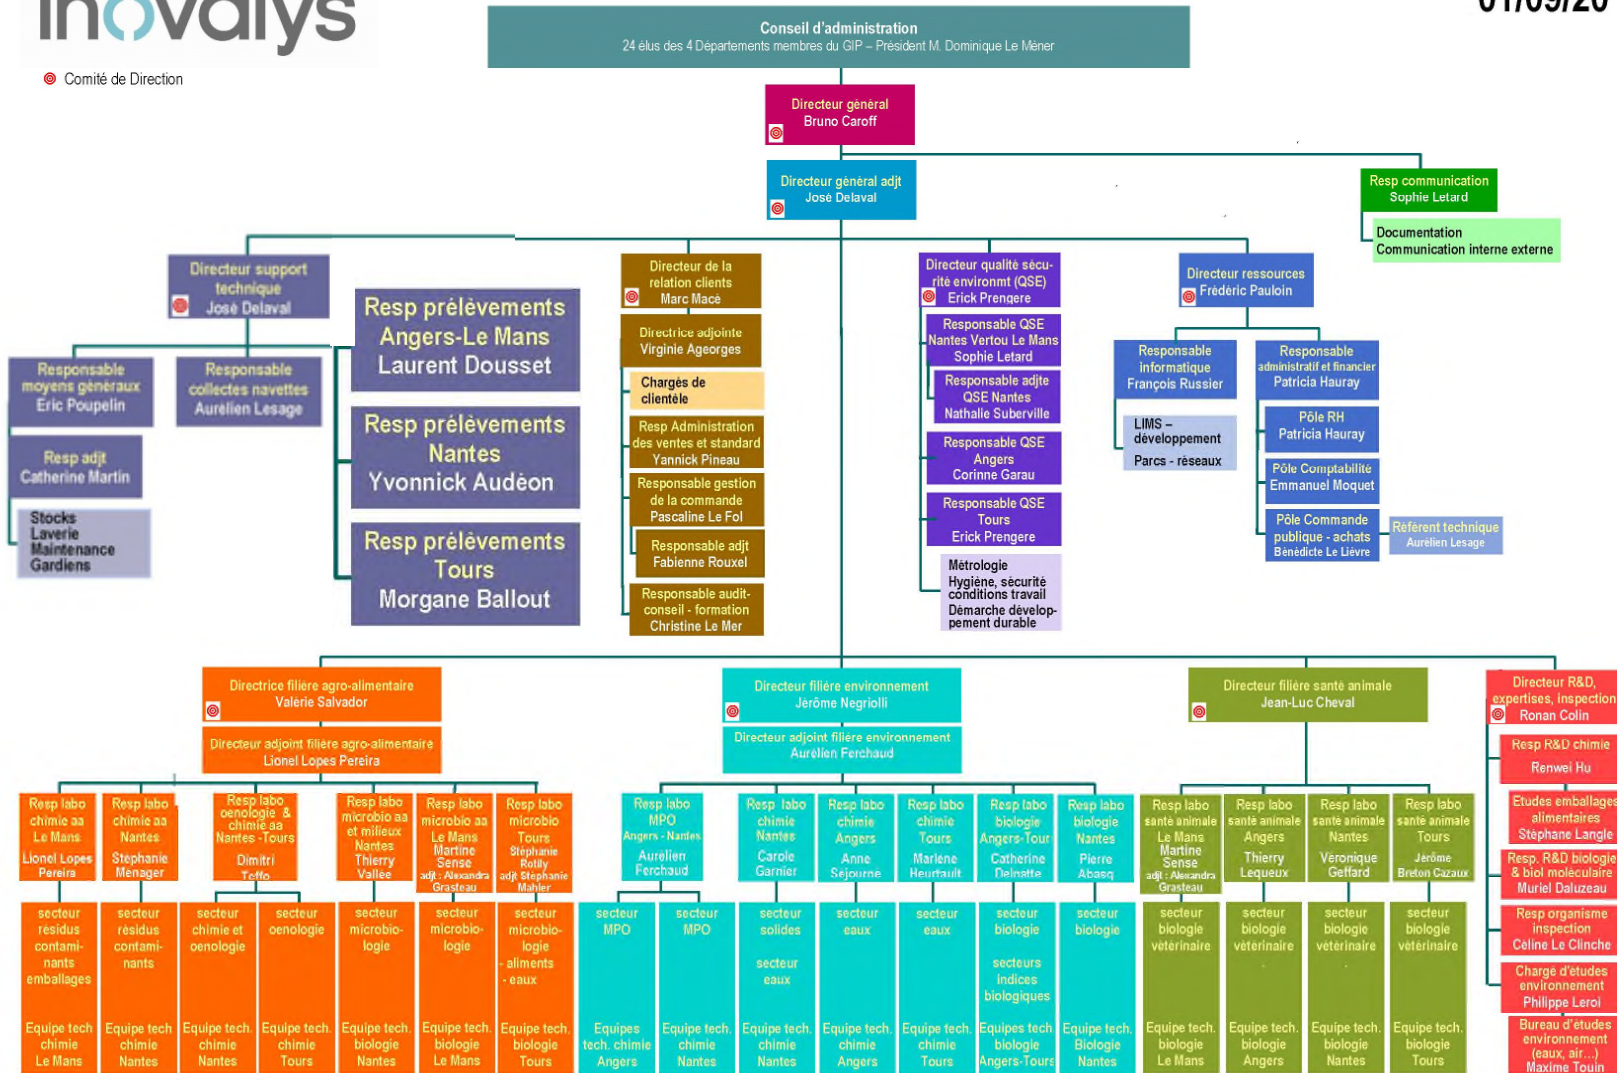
inovalys

01/09/20

Comité de Direction

Conseil d'administration
24 élus des 4 Départements membres du GIP – Président M. Dominique Le Mèner

Directeur général
Bruno Caroff

Directeur général adjt
José Delaval

Resp communication
Sophie Letard

Documentation
Communication interne externe

Directeur support technique
José Delaval

Responsable moyens généraux
Eric Poupelin

Responsable collectes navettes
Aurélien Lesage

Resp adjt
Catherine Martin

Stocks
Laverie
Maintenance
Gardiens

Resp prélèvements
Angers-Le Mans
Laurent Dousset

Resp prélèvements
Nantes
Yvonnick Audéon

Resp prélèvements
Tours
Morgane Ballout

Directeur de la relation clients
Marc Macé

Directrice adjointe
Virginie Ageorges

Chargés de clientèle

Resp Administration des ventes et standard
Yannick Pineau

Responsable gestion de la commande
Pascaline Le Fol

Responsable adjt
Fabienne Rouxel

Responsable audit-conseil - formation
Christine Le Mer

Directeur qualité sécurité environnmt (QSE)
Erick Prengere

Responsable QSE
Nantes Vertou Le Mans
Sophie Letard

Responsable adjte QSE Nantes
Nathalie Suberville

Responsable QSE
Angers
Corinne Garau

Responsable QSE
Tours
Erick Prengere

Métrologie
Hygiène, sécurité conditions travail
Démarche développement durable

Directeur ressources
Frédéric Pauloin

Responsable informatique
François Russier

LIMS – développement
Parcs - réseaux

Responsable administratif et financier
Patricia Hauray

Pôle RH
Patricia Hauray

Pôle Comptabilité
Emmanuel Moquet

Pôle Commande publique - achats
Bénédicte Le Lièvre

Référent technique
Aurélien Lesage

Directrice filière agro-alimentaire
Valérie Salvador

Directeur adjoint filière agro-alimentaire
Lionel Lopes Pereira

Directeur filière environnement
Jérôme Negriolli

Directeur adjoint filière environnement
Aurélien Ferchaud

Directeur filière santé animale
Jean-Luc Cheval

Directeur R&D, expertises, inspection
Ronan Colin

Resp labo chimie aa Le Mans
Lionel Lopes Pereira

Resp labo chimie aa Nantes
Stéphanie Menager

Resp labo oenologie & chimie aa Nantes -Tours
Dimitri Teffo

Resp labo microbio aa et milieux Nantes
Thierry Vallée

Resp labo microbio aa Le Mans
Martine Sense
adjt : Alexandra Grasteau

Resp labo microbio Tours
Stéphanie Rotily
adjt Stéphanie Mahler

Resp labo MPO
Angers - Nantes
Aurélien Ferchaud

Resp labo chimie Nantes
Carole Garnier

Resp labo chimie Angers
Anne Séjourne

Resp labo chimie Tours
Marlène Heurtault

Resp labo biologie Angers-Tour
Catherine Delnatte

Resp labo biologie Nantes
Pierre Abasq

Resp labo santé animale Le Mans
Martine Sense
adjt : Alexandra Grasteau

Resp labo santé animale Angers
Thierry Lequeux

Resp labo santé animale Nantes
Veronique Geffard

Resp labo santé animale Tours
Jérôme Breton Cazaux

Resp R&D chimie
Renwei Hu

Etudes emballages alimentaires
Stéphane Langle

Resp. R&D biologie & biol moléculaire
Muriel Daluzeau

Resp organisme inspection
Céline Le Clinche

Chargé d'études environnement
Philippe Leroi

Bureau d'études environnement (eaux, air…)
Maxime Touin

secteur résidus contaminants emballages
Equipe tech chimie Le Mans

secteur résidus contaminants
Equipe tech chimie Nantes

secteur chimie et oenologie
Equipe tech. chimie Nantes

secteur oenologie
Equipe tech. chimie Tours

secteur microbiologie
Equipe tech. biologie Nantes

secteur microbiologie
Equipe tech. biologie Le Mans

secteur microbiologie - aliments - eaux
Equipe tech. biologie Tours

secteur MPO
Equipes tech. chimie Angers

secteur MPO
Equipe tech. chimie Nantes

secteur solides
secteur eaux
Equipe tech. chimie Nantes

secteur eaux
Equipe tech. chimie Angers

secteur eaux
Equipe tech. chimie Tours

secteur biologie
secteurs Indices biologiques
Equipes tech biologie Angers-Tours

secteur biologie
Equipe tech. Biologie Nantes

secteur biologie vétérinaire
Equipe tech. biologie Le Mans

secteur biologie vétérinaire
Equipe tech. biologie Angers

secteur biologie vétérinaire
Equipe tech. biologie Nantes

secteur biologie vétérinaire
Equipe tech. biologie Tours